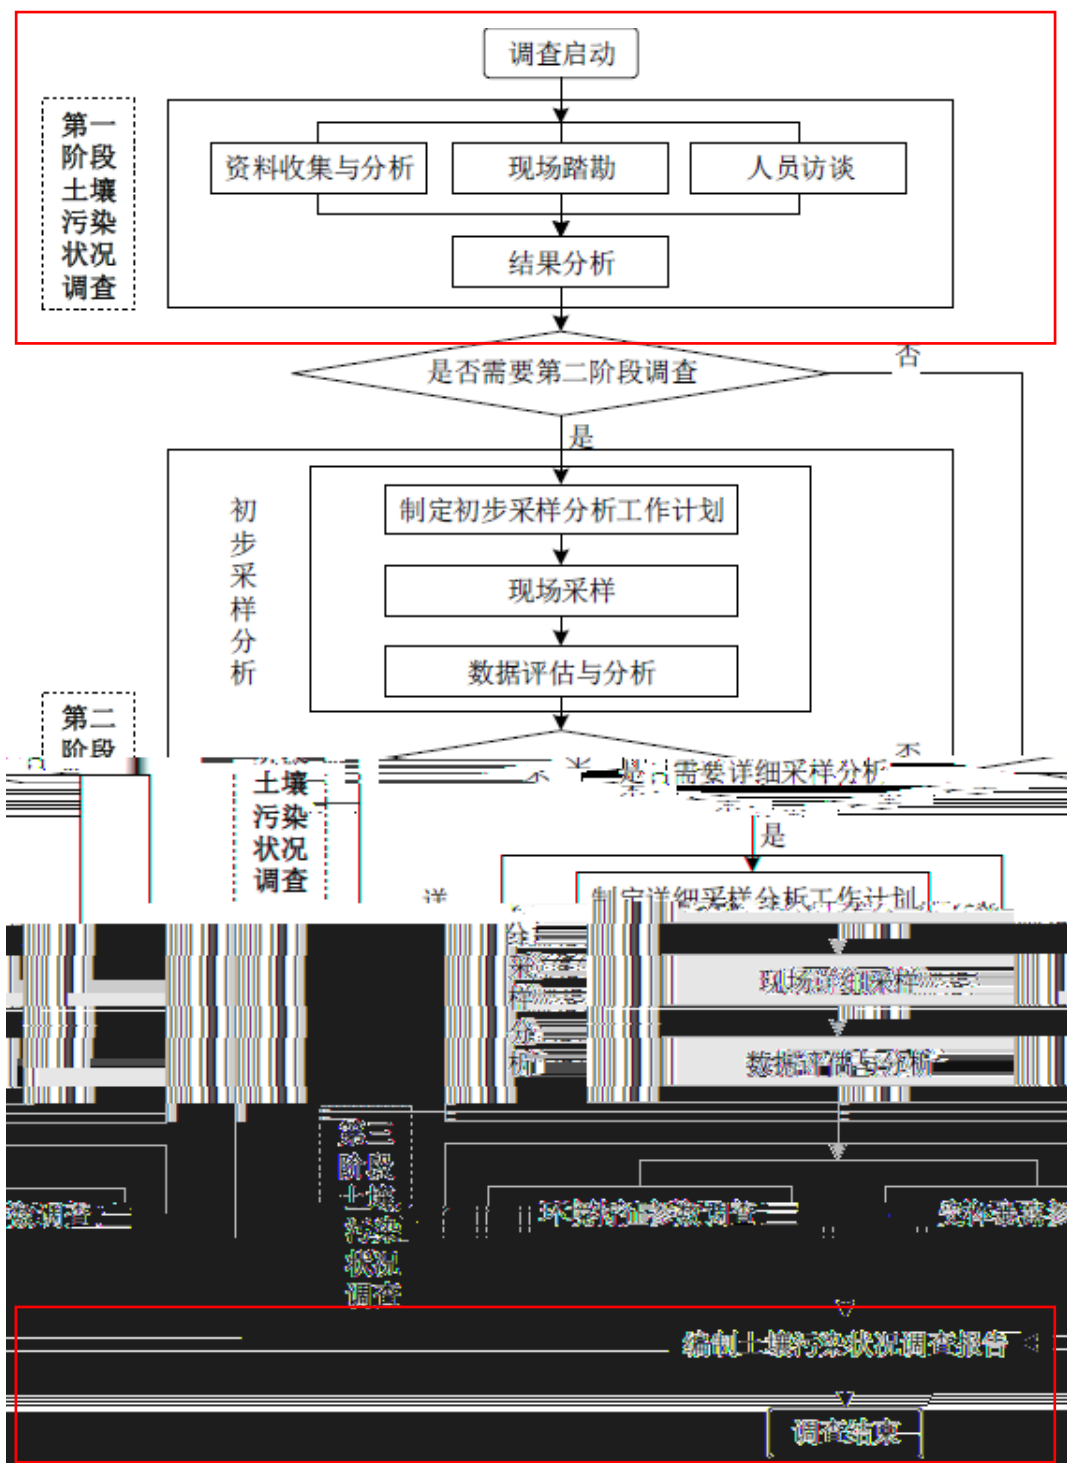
调查启动

第一阶段土壤污染状况调查

资料收集与分析

现场踏勘

人员访谈

结果分析

是否需要第二阶段调查

否

是

初步采样分析

制定初步采样分析工作计划

现场采样

数据评估与分析

第二阶段

土壤污染状况调查

否

是否需要详细采样分析

是

详

制定详细采样分析工作计划

细

采

样

分

析

现场详细采样

数据评估与分析

第三阶段土壤污染状况调查

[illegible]调查

环境特征参数调查

受体暴露参

编制土壤污染状况调查报告

调查结束